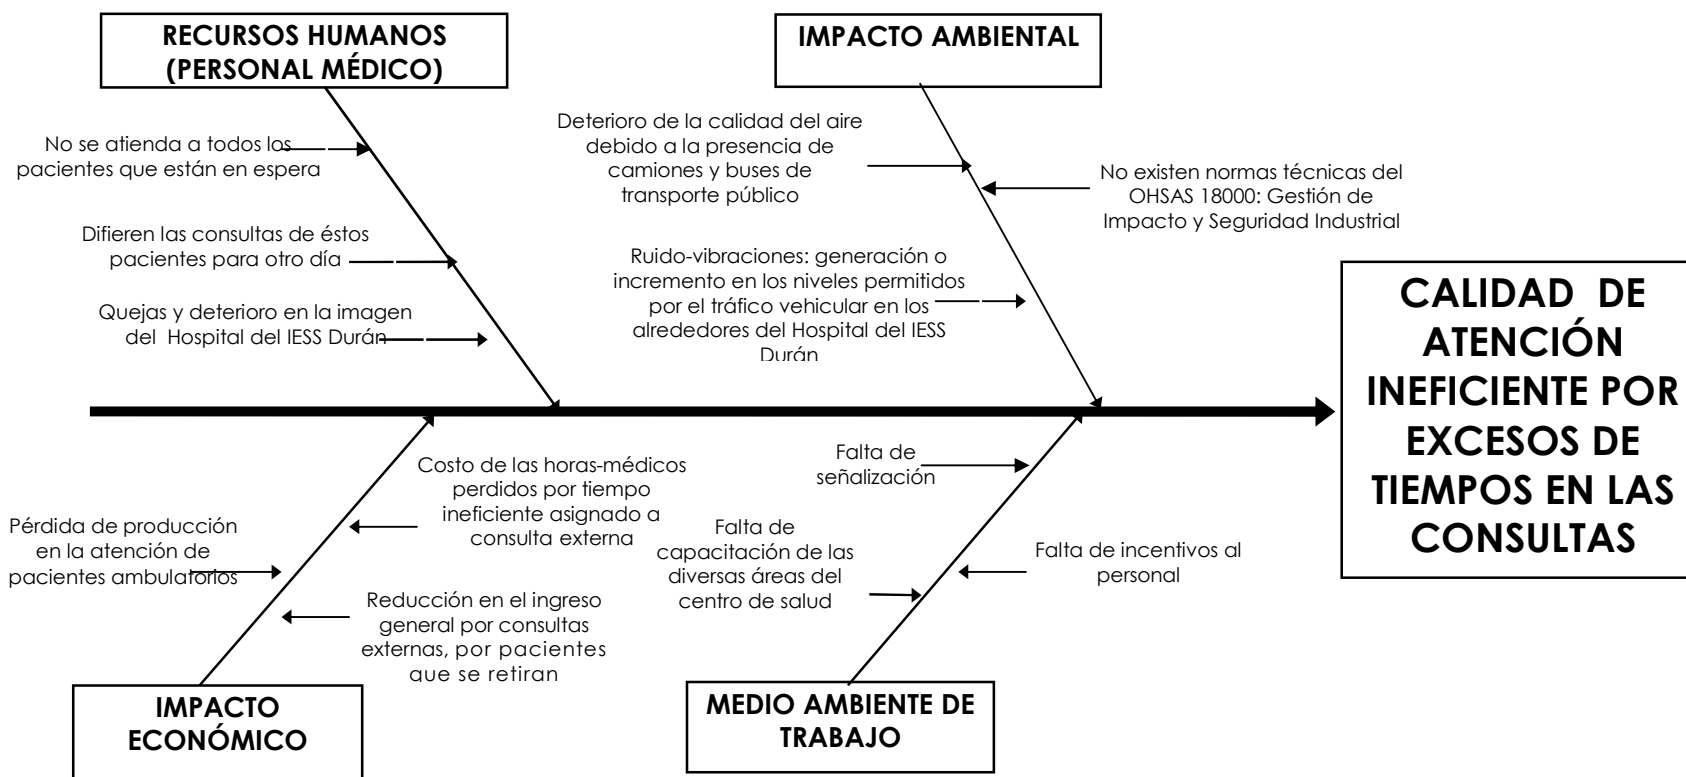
RECURSOS HUMANOS (PERSONAL MÉDICO)

No se atienda a todos los pacientes que están en espera

Difieren las consultas de éstos pacientes para otro día

Quejas y deterioro en la imagen del Hospital del IESS Durán

IMPACTO AMBIENTAL

Deterioro de la calidad del aire debido a la presencia de camiones y buses de transporte público

No existen normas técnicas del OHSAS 18000: Gestión de Impacto y Seguridad Industrial

Ruido-vibraciones: generación o incremento en los niveles permitidos por el tráfico vehicular en los alrededores del Hospital del IESS Durán

CALIDAD DE ATENCIÓN INEFICIENTE POR EXCESOS DE TIEMPOS EN LAS CONSULTAS

Costo de las horas-médicos perdidos por tiempo ineficiente asignado a consulta externa

Pérdida de producción en la atención de pacientes ambulatorios

Reducción en el ingreso general por consultas externas, por pacientes que se retiran

IMPACTO ECONÓMICO

Falta de señalización

Falta de capacitación de las diversas áreas del centro de salud

Falta de incentivos al personal

MEDIO AMBIENTE DE TRABAJO